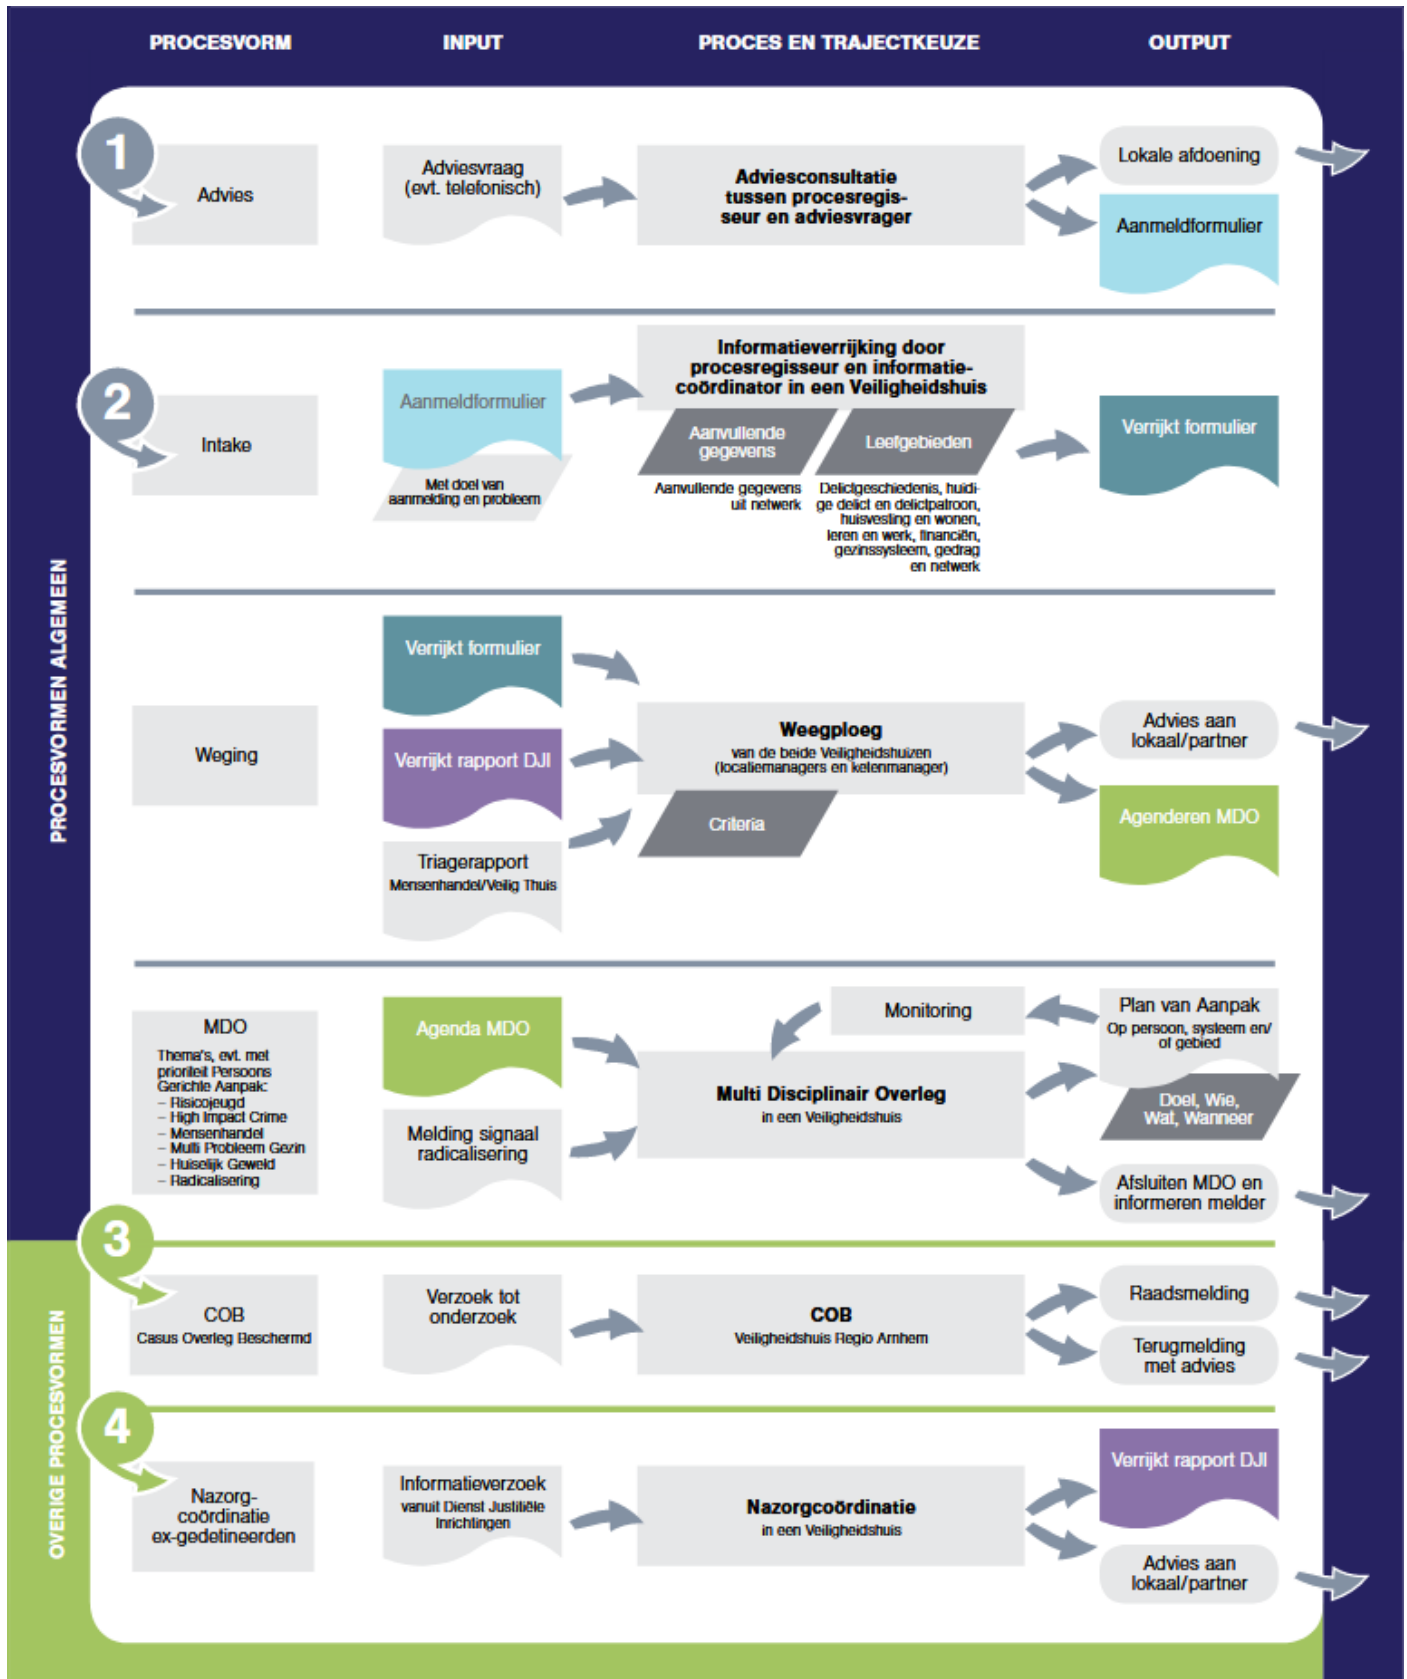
PROCESVORM

INPUT

PROCES EN TRAJECTKEUZE

OUTPUT

PROCESVORMEN ALGEMEEN

1

Advies

Adviesvraag (evt. telefonisch)

Adviesconsultatie tussen procesregisseur en adviesvrager

Lokale afdoening

Aanmeldformulier

2

Intake

Aanmeldformulier

Met doel van aanmelding en probleem

Informatieverrijking door procesregisseur en informatiecoördinator in een Veiligheidshuis

Aanvullende gegevens

Leefgebieden

Aanvullende gegevens uit netwerk

Delictgeschiedenis, huidige delict en delictpatroon, huisvesting en wonen, leren en werk, financiën, gezinssysteem, gedrag en netwerk

Verrijkt formulier

Weging

Verrijkt formulier

Verrijkt rapport DJI

Triagerapport

Mensenhandel/Veilig Thuis

Weegploeg

van de beide Veiligheidshuizen (locatiemanagers en ketenmanager)

Criteria

Advies aan lokaal/partner

Agenderen MDO

MDO

Thema's, evt. met prioriteit Persoons Gerichte Aanpak:
– Risicojeugd
– High Impact Crime
– Mensenhandel
– Multi Probleem Gezin
– Huiselijk Geweld
– Radicalisering

Agenda MDO

Melding signaal radicalisering

Monitoring

Multi Disciplinair Overleg

in een Veiligheidshuis

Plan van Aanpak

Op persoon, systeem en/ of gebied

Doel, Wie, Wat, Wanneer

Afsluiten MDO en informeren melder

OVERIGE PROCESVORMEN

3

COB

Casus Overleg Beschermd

Verzoek tot onderzoek

COB

Veiligheidshuis Regio Arnhem

Raadsmelding

Terugmelding met advies

4

Nazorgcoördinatie ex-gedetineerden

Informatieverzoek

vanuit Dienst Justitiële Inrichtingen

Nazorgcoördinatie

in een Veiligheidshuis

Verrijkt rapport DJI

Advies aan lokaal/partner